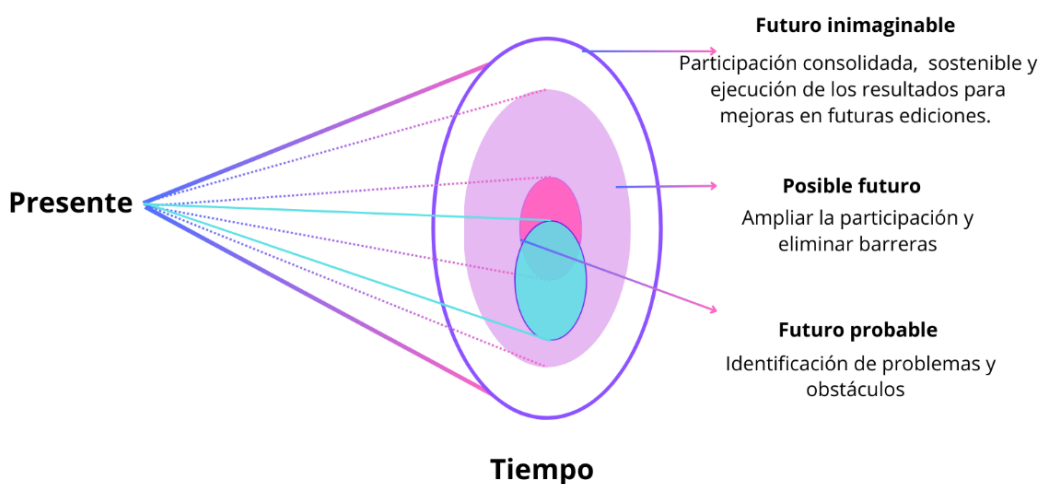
Futuro inimaginable

Participación consolidada, sostenible y ejecución de los resultados para mejoras en futuras ediciones.

Presente

Posible futuro

Ampliar la participación y eliminar barreras

Futuro probable

Identificación de problemas y obstáculos

Tiempo